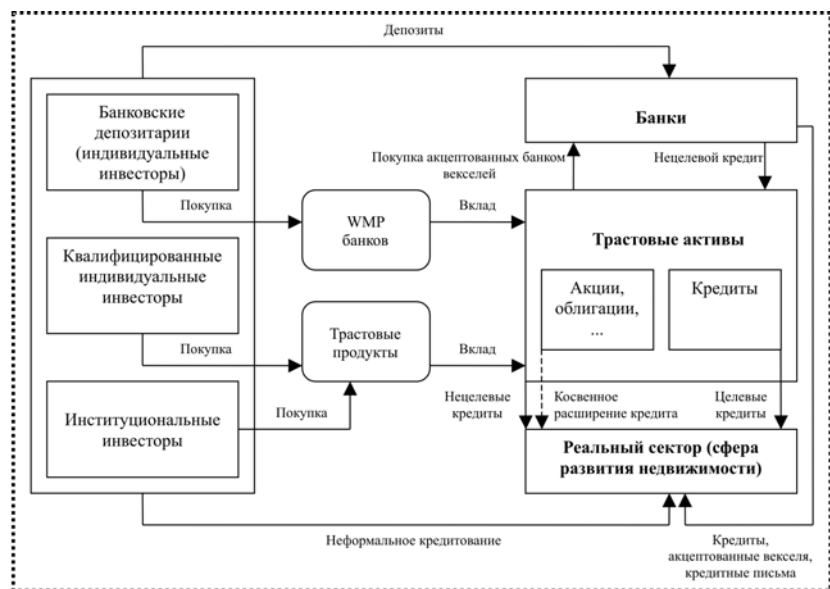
Депозиты

Банковские депозитарии (индивидуальные инвесторы)

Банки

Покупка акцептованных банком векселей

Нецелевой кредит

Покупка

WMP банков

Вклад

Квалифицированные индивидуальные инвесторы

Трастовые активы

Акции, облигации, ...

Кредиты

Покупка

Трастовые продукты

Вклад

Институциональные инвесторы

Покупка

Нецелевые кредиты

Косвенное расширение кредита

Целевые кредиты

Реальный сектор (сфера развития недвижимости)

Неформальное кредитование

Кредиты, акцептованные векселя, кредитные письма